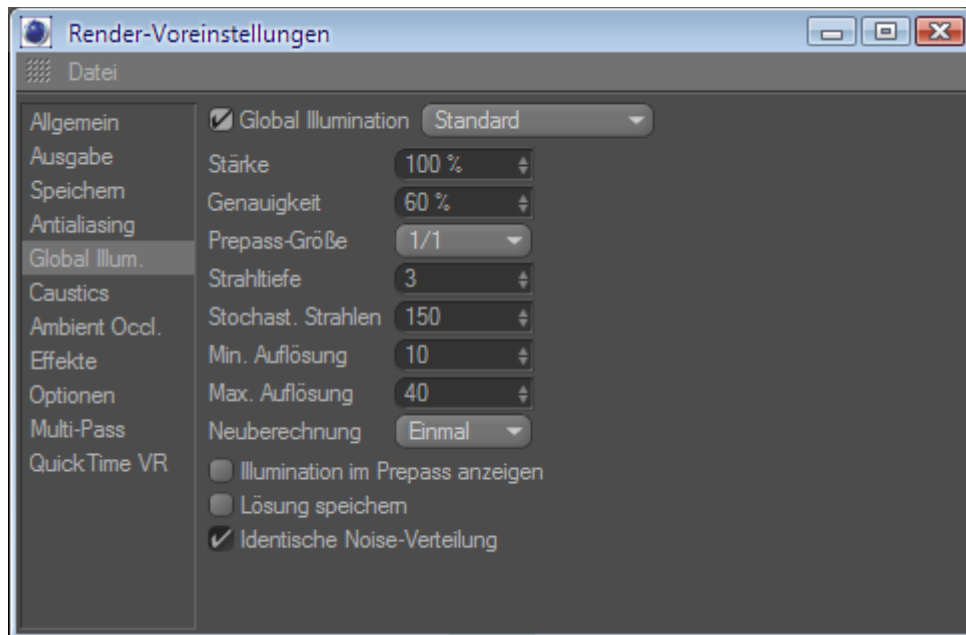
Render-Voreinstellungen

Datei

Allgemein
Ausgabe
Speichern
Antialiasing
Global Illum.
Caustics
Ambient Occl.
Effekte
Optionen
Multi-Pass
QuickTime VR

Global Illumination Standard

Stärke 100 %
Genauigkeit 60 %
Prepass-Größe 1/1
Strahltiefe 3
Stochast. Strahlen 150
Min. Auflösung 10
Max. Auflösung 40
Neuberechnung Einmal

Illumination im Prepass anzeigen
Lösung speichern
Identische Noise-Verteilung